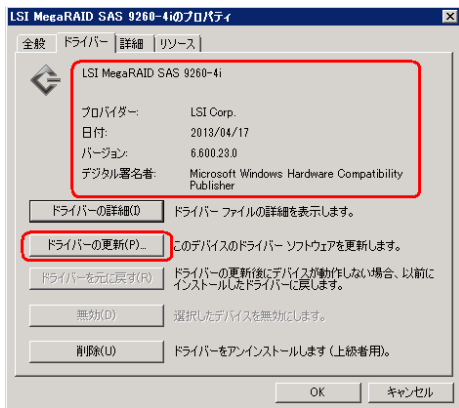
LSI MegaRAID SAS 9260-4iのプロパティ

全般 ドライバー 詳細 リソース

LSI MegaRAID SAS 9260-4i

| | |
|---|---|
| プロバイダー: | LSI Corp. |
| 日付: | 2013/04/17 |
| バージョン: | 6.600.23.0 |
| デジタル署名者: | Microsoft Windows Hardware Compatibility Publisher |

ドライバーの詳細(I) ドライバー ファイルの詳細を表示します。

ドライバーの更新(P)... このデバイスのドライバー ソフトウェアを更新します。

ドライバーを元に戻す(R) ドライバーの更新後にデバイスが動作しない場合、以前にインストールしたドライバーに戻します。

無効(D) 選択したデバイスを無効にします。

削除(U) ドライバーをアンインストールします (上級者用)。

OK キャンセル